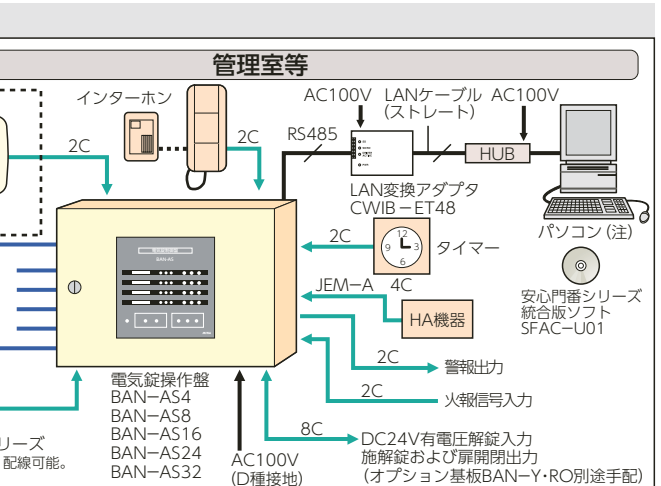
管理室等

インターホン

2C

2C

RS485

AC100V

LANケーブル
(ストレート)

AC100V

HUB

LAN変換アダプタ
CWIB－ET48

2C

12
9 3
6

タイマー

パソコン(注)

JEM−A 4C

HA機器

安心門番シリーズ
統合版ソフト
SFAC−U01

BAN-AS

2C

警報出力

2C

火報信号入力

電気錠操作盤
BAN−AS4
BAN−AS8
BAN−AS16
BAN−AS24
BAN−AS32

8C

DC24V有電圧解錠入力
施解錠および扉開閉出力
(オプション基板BAN−Y・RO別途手配)

AC100V
(D種接地)

リーズ
配線可能。